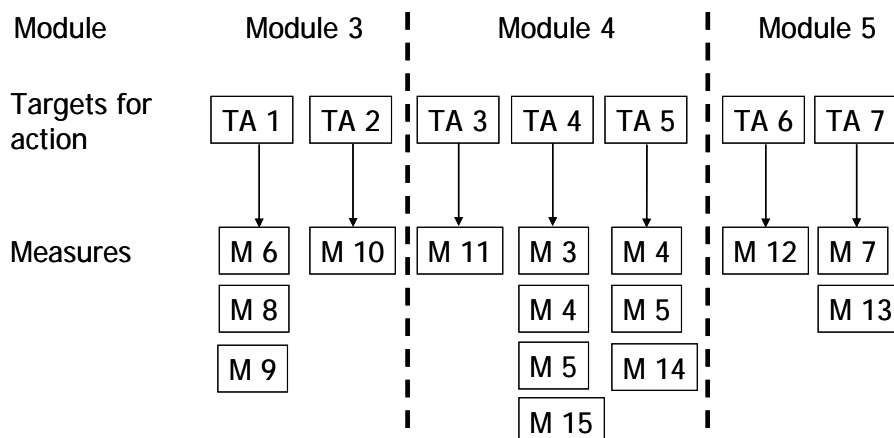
| Module | Module 3 | | Module 4 | | | Module 5 | |
|---|---|---|---|---|---|---|---|
| Targets for action | TA 1 | TA 2 | TA 3 | TA 4 | TA 5 | TA 6 | TA 7 |
| Measures | M 6 | M 10 | M 11 | M 3 | M 4 | M 12 | M 7 |
| | M 8 | | | M 4 | M 5 | | M 13 |
| | M 9 | | | M 5 | M 14 | | |
| | | | | M 15 | | | |